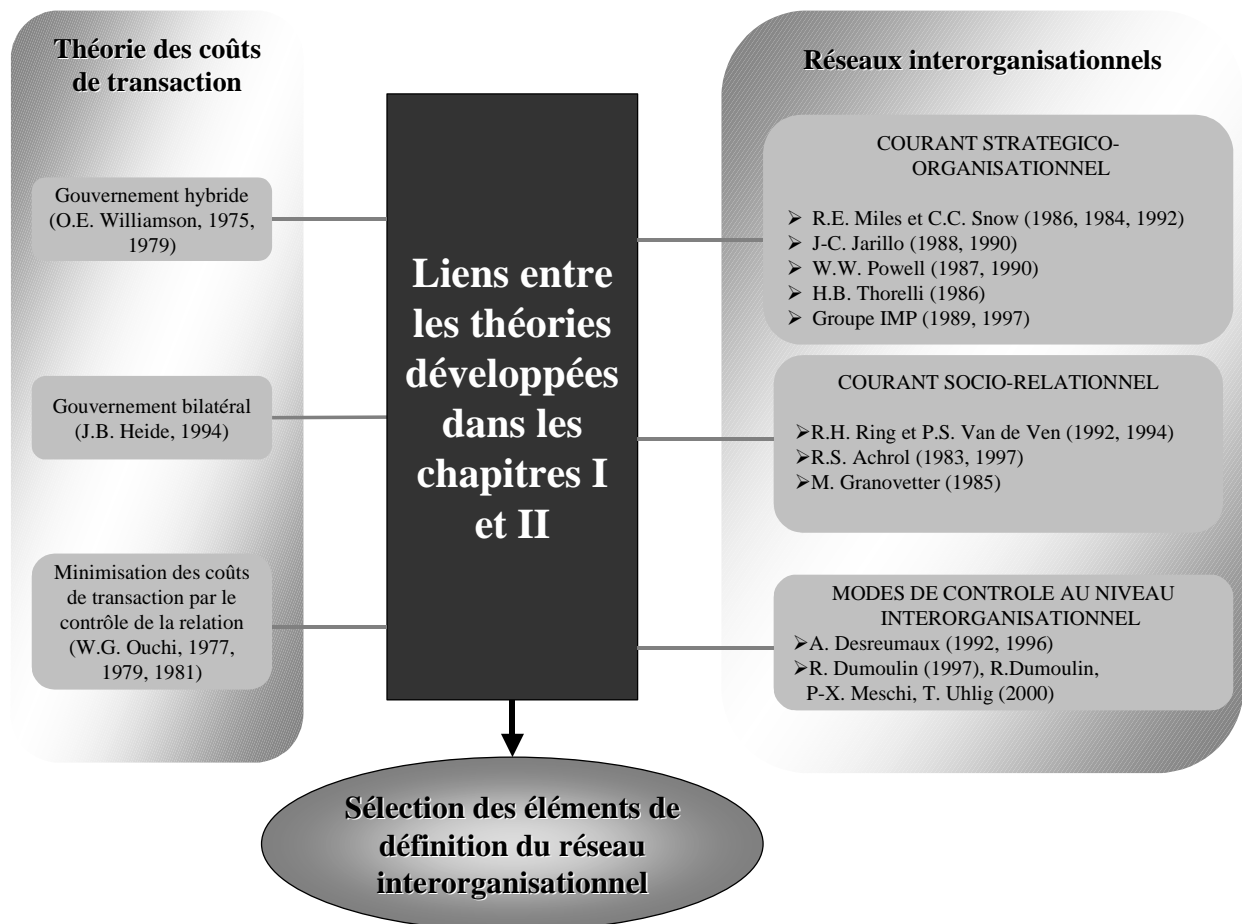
Théorie des coûts de transaction

Gouvernement hybride (O.E. Williamson, 1975, 1979)

Gouvernement bilatéral (J.B. Heide, 1994)

Minimisation des coûts de transaction par le contrôle de la relation (W.G. Ouchi, 1977, 1979, 1981)

Liens entre les théories développées dans les chapitres I et II

Réseaux interorganisationnels

COURANT STRATEGICO-ORGANISATIONNEL

➢ R.E. Miles et C.C. Snow (1986, 1984, 1992)
➢ J-C. Jarillo (1988, 1990)
➢ W.W. Powell (1987, 1990)
➢ H.B. Thorelli (1986)
➢ Groupe IMP (1989, 1997)

COURANT SOCIO-RELATIONNEL

➢R.H. Ring et P.S. Van de Ven (1992, 1994)
➢R.S. Achrol (1983, 1997)
➢M. Granovetter (1985)

MODES DE CONTROLE AU NIVEAU INTERORGANISATIONNEL
➢A. Desreumaux (1992, 1996)
➢R. Dumoulin (1997), R.Dumoulin, P-X. Meschi, T. Uhlig (2000)

Sélection des éléments de définition du réseau interorganisationnel